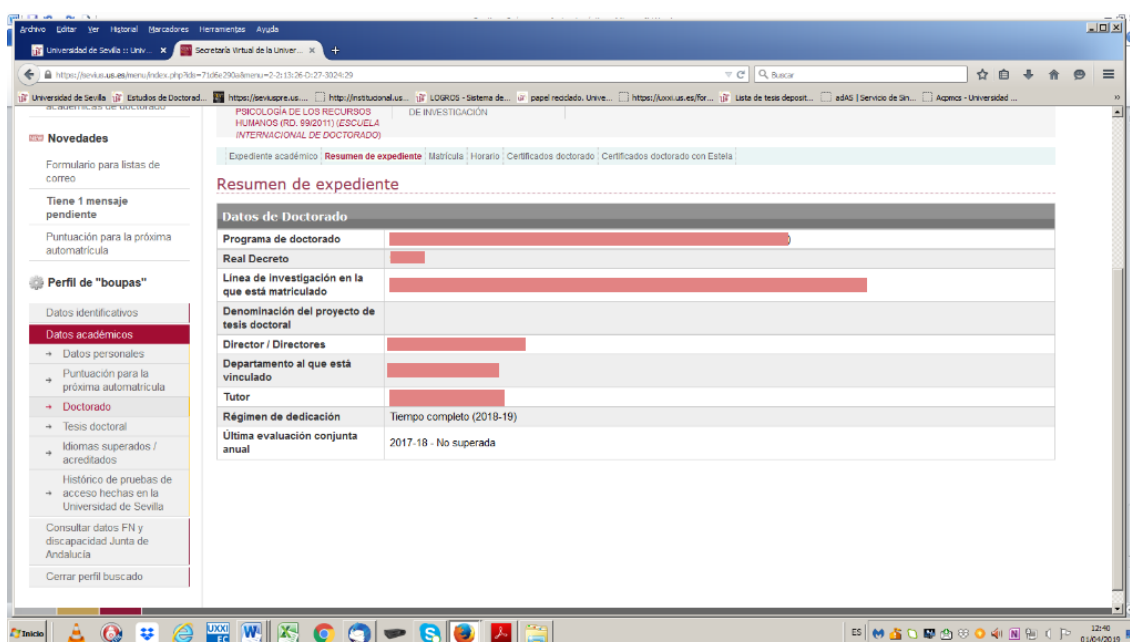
Archivo Editar Ver Historial Marcadores Herramientas Ayuda

Universidad de Sevilla :: Univ... ×
Secretaría Virtual de la Univer... ×
+

https://sevius.us.es/menu/index.php?ide=71d6e290a&menu=2-2:13:26-0:27-3024:29
Buscar

Universidad de Sevilla | Estudios de Doctorad... | https://seviuspre.us.... | http://institucional.us... | LOGROS - Sistema de... | papel reciclado. Unive... | https://uxxi.us.es/for... | Lista de tesis deposit... | adAS | Servicio de Sin... | Acpmcs - Universidad ...

Novedades

Formulario para listas de correo

Tiene 1 mensaje pendiente

Puntuación para la próxima automatrícula

Perfil de "boupas"

Datos identificativos

Datos académicos

→ Datos personales

→ Puntuación para la próxima automatrícula

→ Doctorado

→ Tesis doctoral

→ Idiomas superados / acreditados

→ Histórico de pruebas de acceso hechas en la Universidad de Sevilla

Consultar datos FN y discapacidad Junta de Andalucía

Cerrar perfil buscado

PSICOLOGÍA DE LOS RECURSOS HUMANOS (RD. 99/2011) (ESCUELA INTERNACIONAL DE DOCTORADO)
DE INVESTIGACIÓN

Expediente académico | Resumen de expediente | Matrícula | Horario | Certificados doctorado | Certificados doctorado con Estela

Resumen de expediente

| Datos de Doctorado | |
|---|---|
| Programa de doctorado | |
| Real Decreto | |
| Línea de investigación en la que está matriculado | |
| Denominación del proyecto de tesis doctoral | |
| Director / Directores | |
| Departamento al que está vinculado | |
| Tutor | |
| Régimen de dedicación | Tiempo completo (2018-19) |
| Última evaluación conjunta anual | 2017-18 - No superada |

Inicio
ES
12:40
01/04/2019